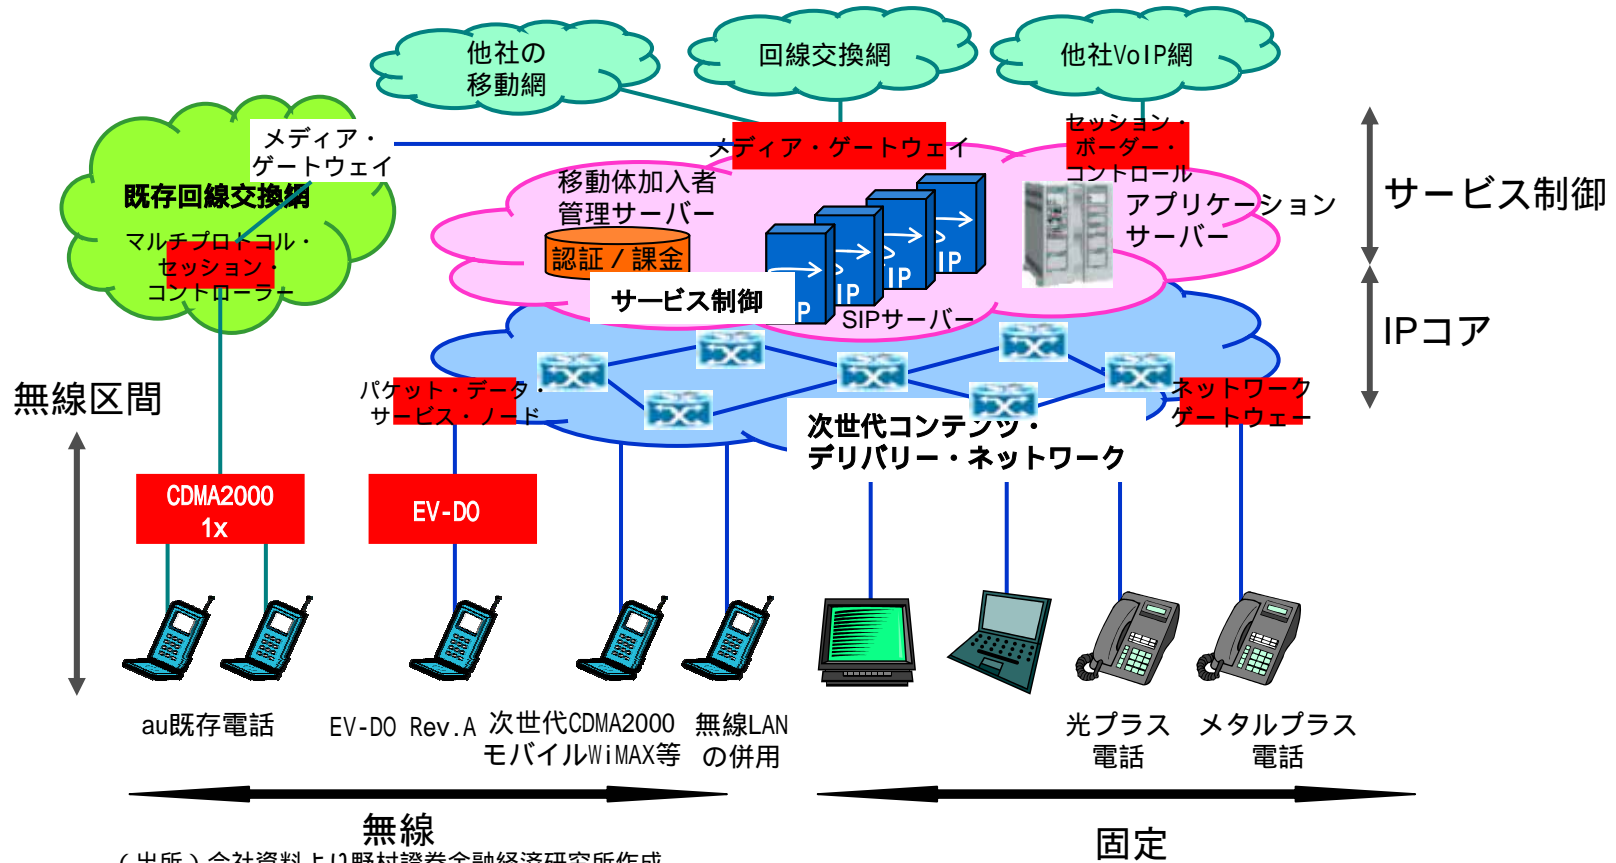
他社の
移動網

回線交換網

他社VoIP網

メディア・
ゲートウェイ

既存回線交換網

マルチプロトコル・
セッション・
コントローラー

メディア・ゲートウェイ

セッション・
ボーダー・
コントロール

移動体加入者
管理サーバー

認証／課金

サービス制御

IP IP IP IP

SIPサーバー

アプリケーション
サーバー

サービス制御

IPコア

無線区間

パケット・データ・
サービス・ノード

ネットワーク
ゲートウェー

次世代コンテンツ・
デリバリー・ネットワーク

CDMA2000
1x

EV-DO

au既存電話

EV-DO Rev.A

次世代CDMA2000
モバイルWiMAX等

無線LAN
の併用

光プラス
電話

メタルプラス
電話

無線

固定

（出所）会社資料より野村證券金融経済研究所作成